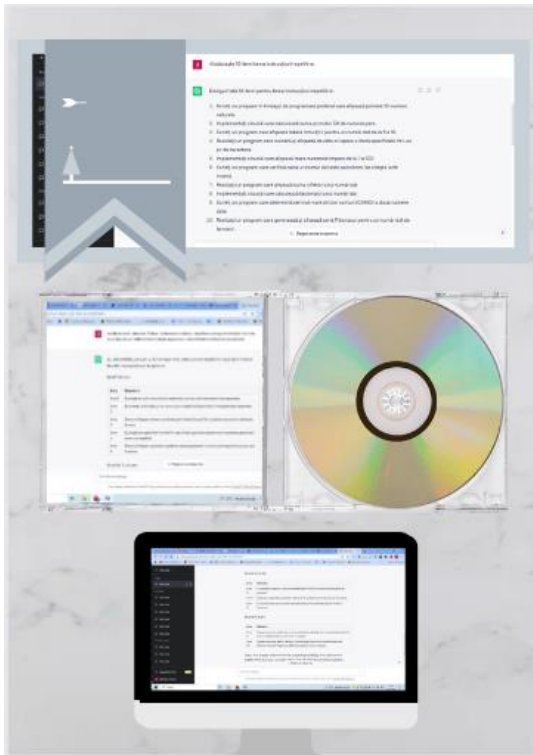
Elaborează 10 itemi banali de algoritmică

Desigur! Iată 10 itemi pentru tema introductivă în algoritmică:

1. Scrieți un program în limbajul de programare preferat care afișează primele 10 numere naturale.
2. Implementați o funcție care calculează suma primelor 100 de numere pare.
3. Scrieți un program care afișează tabela înmulțirii pentru un număr dat de la 1 la 10.
4. Realizați un program care numără și afișează de câte ori apare o literă specificată într-un șir de caractere.
5. Implementați o funcție care afișează toate numerele impare de la 1 la 100.
6. Scrieți un program care verifică dacă un număr dat este pozitiv, negativ sau zero.
7. Realizați un program care afișează suma cifrelor unui număr dat.
8. Implementați o funcție care calculează factorialul unui număr dat.
9. Scrieți un program care determină cel mai mare divizor comun (CMMDC) a două numere date.
10. Realizați un program care generează și afișează primii N termeni pentru un număr dat de termeni.

Regenerate response

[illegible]

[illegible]

Itemi

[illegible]

Regenerate response

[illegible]